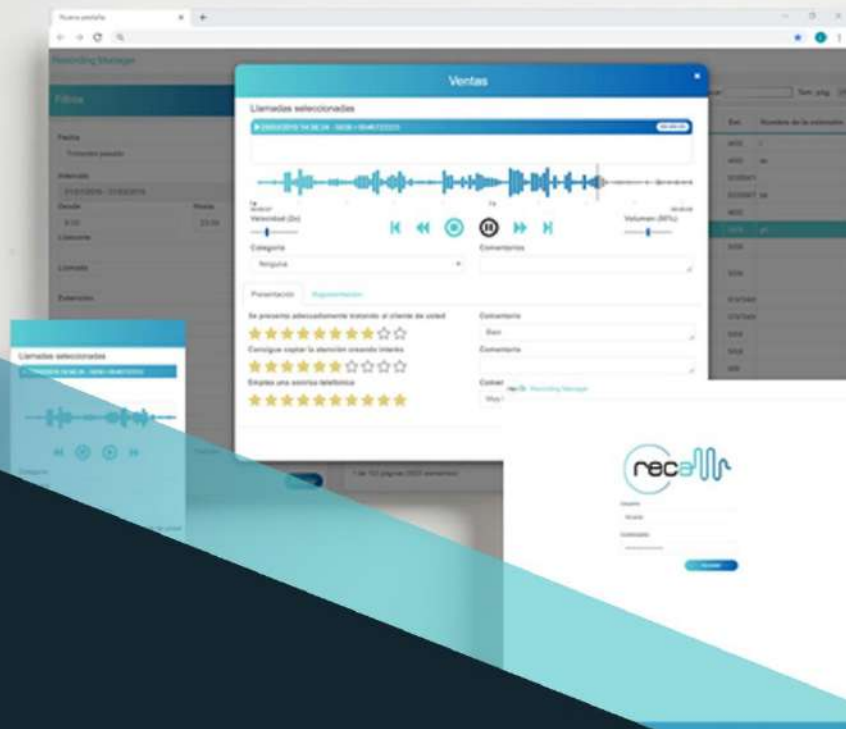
Nueva pestaña

Recording Manager

Filtros

Fecha

Intervalo

Desde

Hasta

Llamante

Llamado

Extensión

Ventas

Llamadas seleccionadas

Velocidad (2x)

Volumen (80%)

Categoría

Ninguna

Comentarios

Presentación

Argumentación

Se presentó adecuadamente tratando al cliente de usted

Consigue captar la atención creando interés

Emplea una sonrisa telefónica

Comentario

Bien

Comentario

Ext.

Nombre de la extensión

Llamadas seleccionadas

Categoría

Recording Manager

recall

Usuario

Contraseña